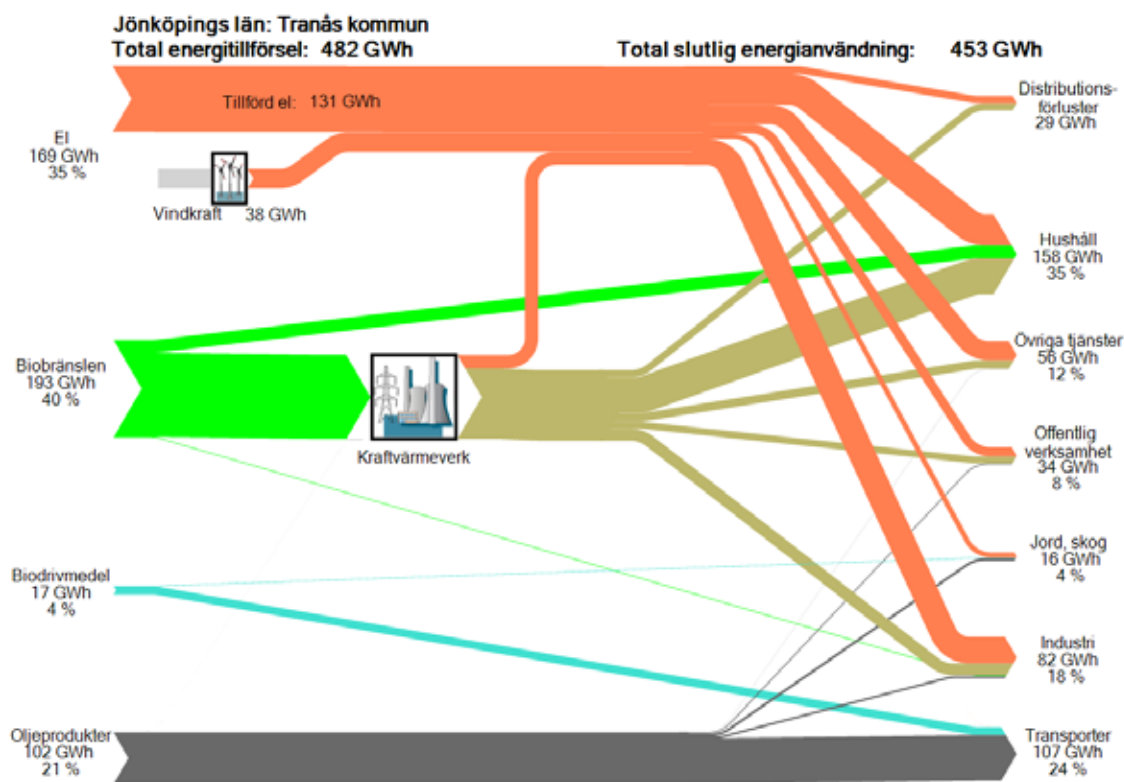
Jönköpings län: Tranås kommun
Total energitillförsel: 482 GWh

Total slutlig energianvändning: 453 GWh

Tillförd el: 131 GWh

El
169 GWh
35 %

Vindkraft 38 GWh

Biobränslen
193 GWh
40 %

Kraftvärmeverk

Biodrivmedel
17 GWh
4 %

Oljeprodukter
102 GWh
21 %

Distributionsförluster
29 GWh

Hushåll
158 GWh
35 %

Övriga tjänster
56 GWh
12 %

Offentlig verksamhet
34 GWh
8 %

Jord, skog
16 GWh
4 %

Industri
82 GWh
18 %

Transporter
107 GWh
24 %